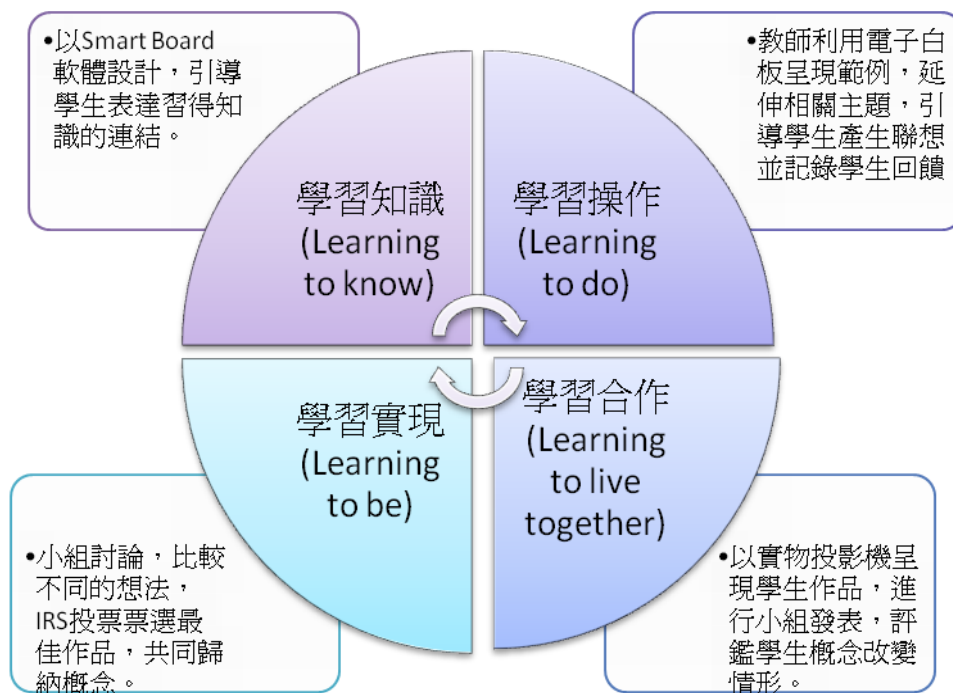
•以Smart Board軟體設計，引導學生表達習得知識的連結。

•教師利用電子白板呈現範例，延伸相關主題，引導學生產生聯想並記錄學生回饋

學習知識 (Learning to know)

學習操作 (Learning to do)

學習實現 (Learning to be)

學習合作 (Learning to live together)

•小組討論，比較不同的想法，IRS投票票選最佳作品，共同歸納概念。

•以實物投影機呈現學生作品，進行小組發表，評鑑學生概念改變情形。